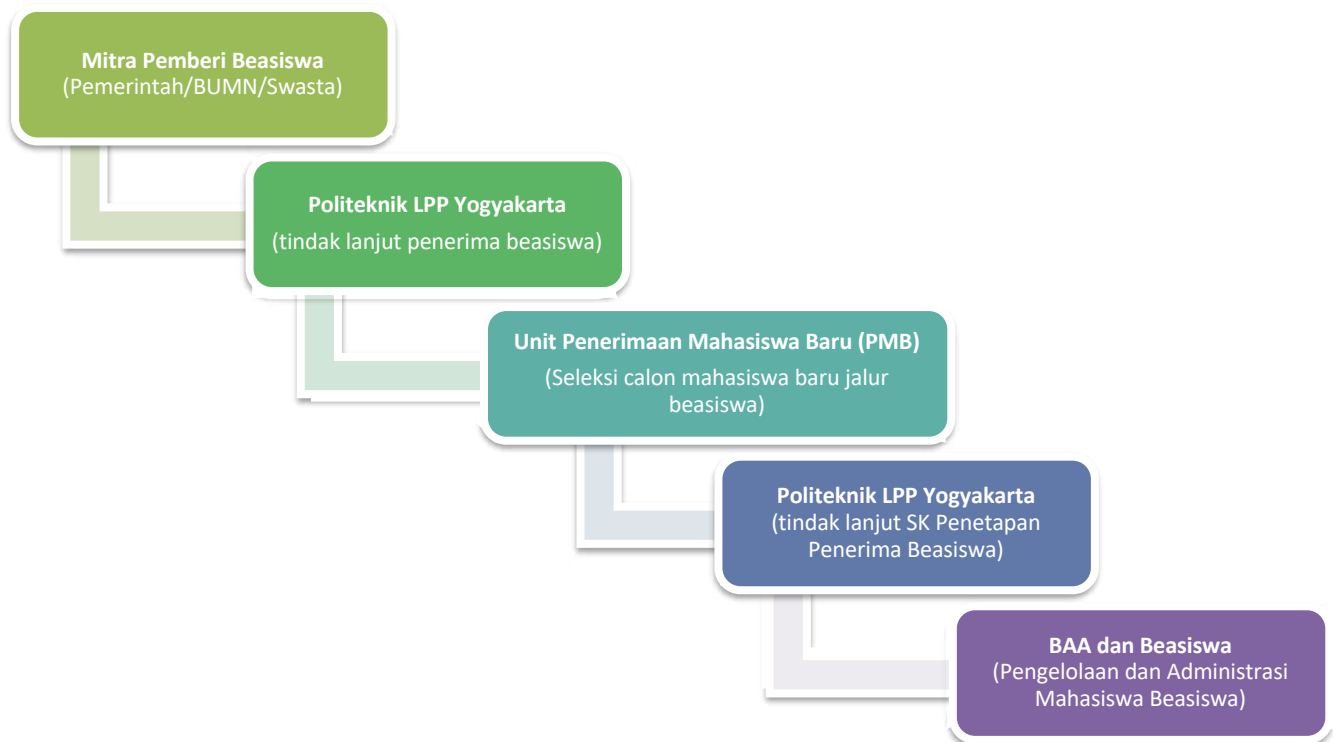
Mitra Pemberi Beasiswa
(Pemerintah/BUMN/Swasta)

Politeknik LPP Yogyakarta
(tindak lanjut penerima beasiswa)

Unit Penerimaan Mahasiswa Baru (PMB)
(Seleksi calon mahasiswa baru jalur beasiswa)

Politeknik LPP Yogyakarta
(tindak lanjut SK Penetapan Penerima Beasiswa)

BAA dan Beasiswa
(Pengelolaan dan Administrasi Mahasiswa Beasiswa)